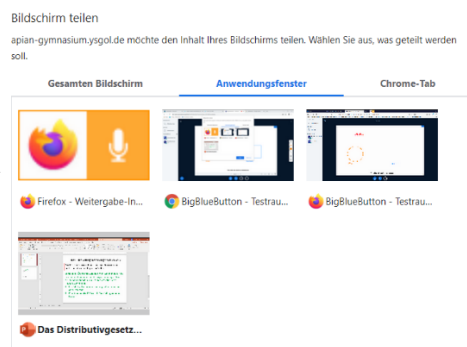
Bildschirm teilen

apian-gymnasium.ysgol.de möchte den Inhalt Ihres Bildschirms teilen. Wählen Sie aus, was geteilt werden soll.

Gesamten Bildschirm

Anwendungsfenster

Chrome-Tab

Firefox - Weitergabe-In...

BigBlueButton - Testrau...

BigBlueButton - Testrau...

Das Distributivgesetz...